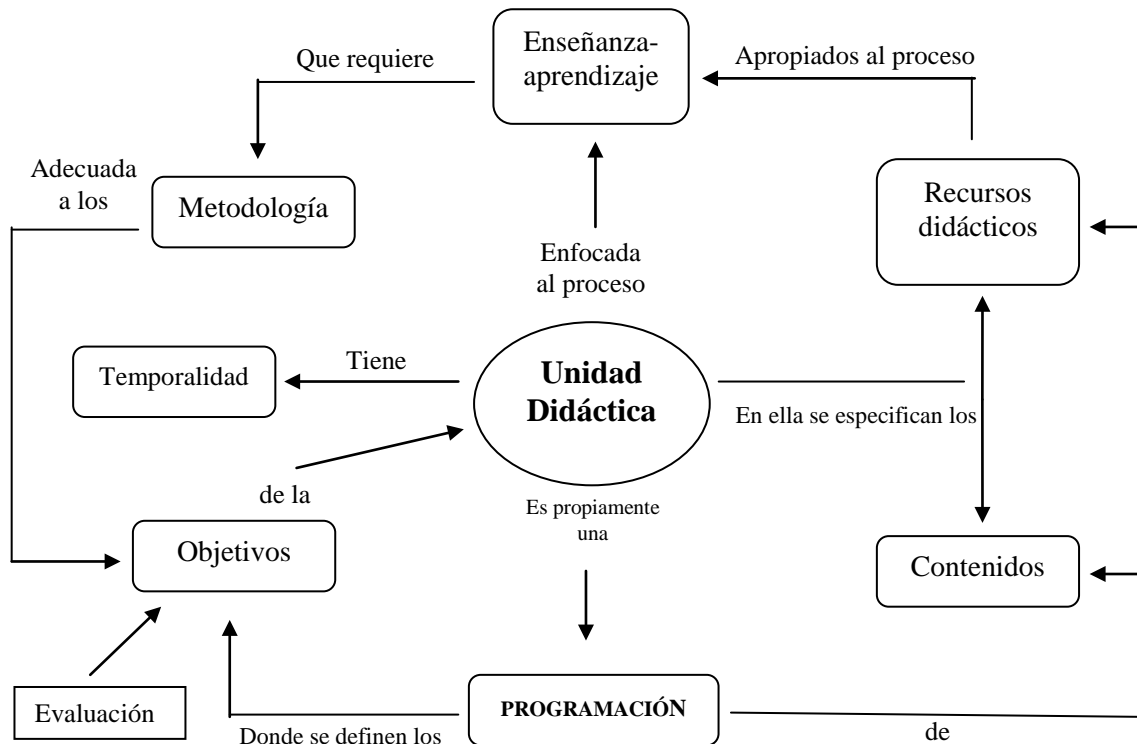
Enseñanza-aprendizaje

Que requiere

Apropiados al proceso

Adecuada a los

Metodología

Recursos didácticos

Enfocada al proceso

Temporalidad

Tiene

Unidad Didáctica

En ella se especifican los

de la

Es propiamente una

Objetivos

Contenidos

Evaluación

PROGRAMACIÓN

Donde se definen los

de